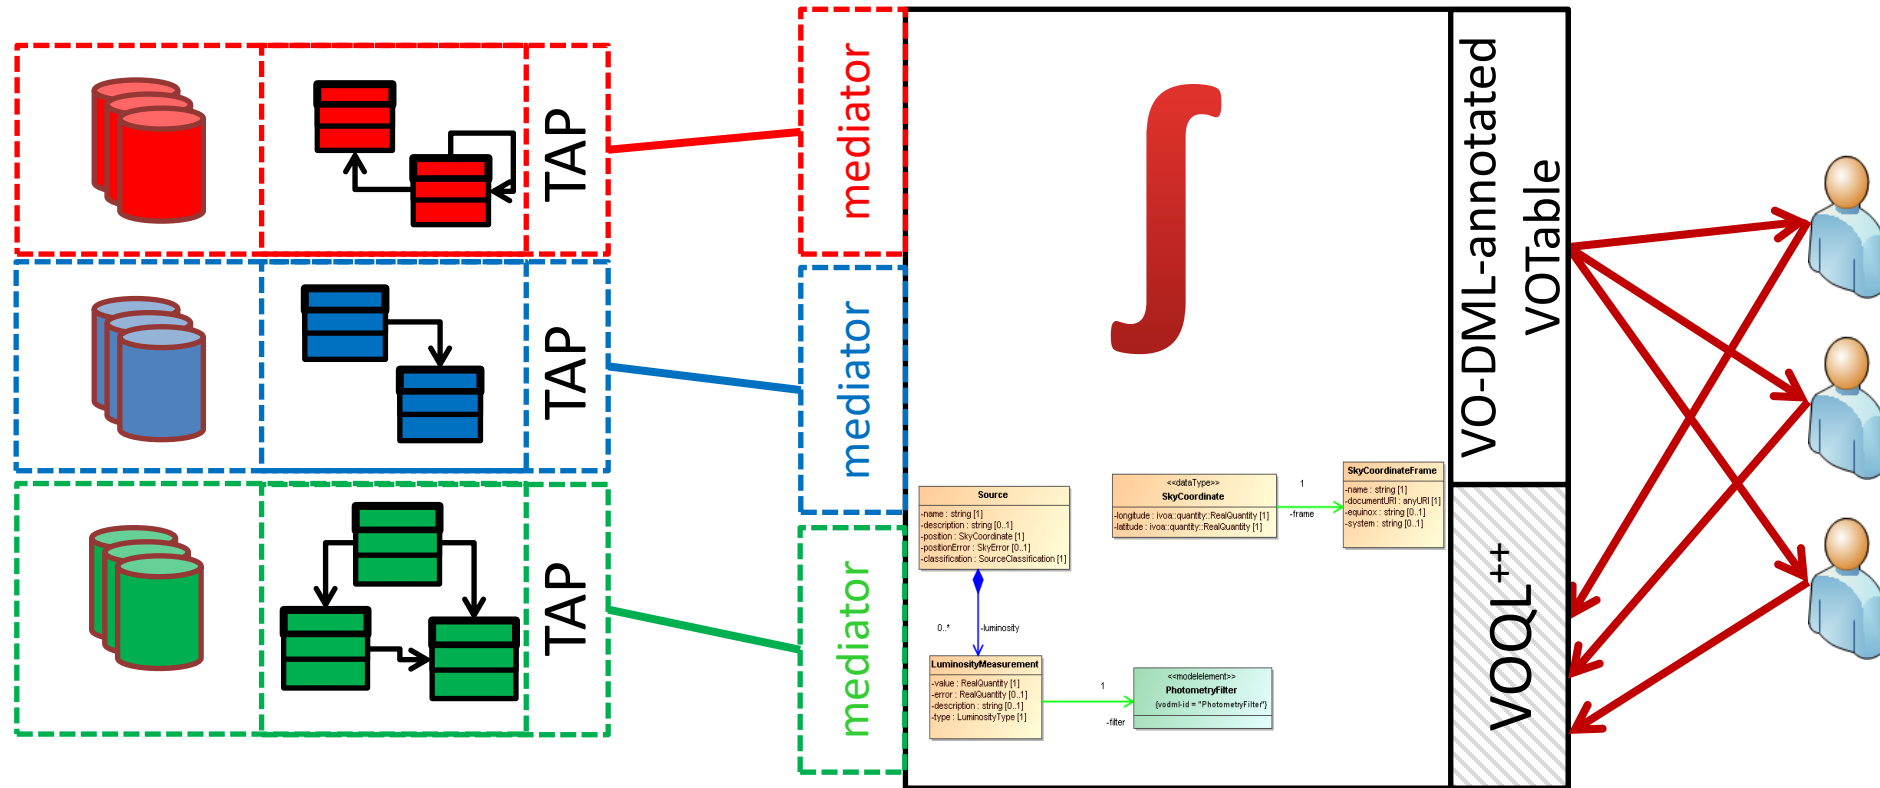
TAP

TAP

TAP

mediator

mediator

mediator

$\int$

Source
-name : string [1]
-description : string [0..1]
-position : SkyCoordinate [1]
-positionError : SkyError [0..1]
-classification : SourceClassification [1]

<<dataType>>
SkyCoordinate
-longitude : ivoa::quantity::RealQuantity [1]
-latitude : ivoa::quantity::RealQuantity [1]

1
-frame

SkyCoordinateFrame
-name : string [1]
-documentURI : anyURI [1]
-equinox : string [0..1]
-system : string [0..1]

0..*
-luminosity

LuminosityMeasurement
-value : RealQuantity [1]
-error : RealQuantity [0..1]
-description : string [0..1]
-type : LuminosityType [1]

1
-filter

<<modelelement>>
PhotometryFilter
{vodml-id = "PhotometryFilter"}

VO-DML-annotated VOTable

VOQL$^{++}$